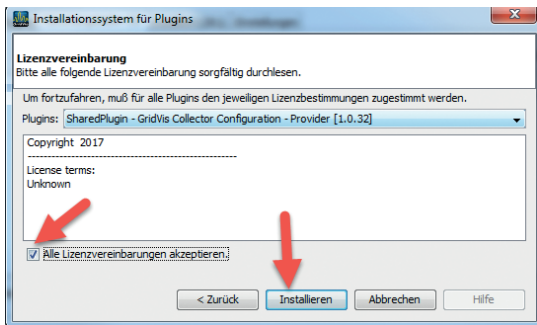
Installationssystem für Plugins

Lizenzvereinbarung
Bitte alle folgende Lizenzvereinbarung sorgfältig durchlesen.

Um fortzufahren, muß für alle Plugins den jeweiligen Lizenzbestimmungen zugestimmt werden.

Plugins: SharedPlugin - GridVis Collector Configuration - Provider [1.0.32]

Copyright 2017
--------------------------------------------
License terms:
Unknown

Alle Lizenzvereinbarungen akzeptieren.

< Zurück Installieren Abbrechen Hilfe